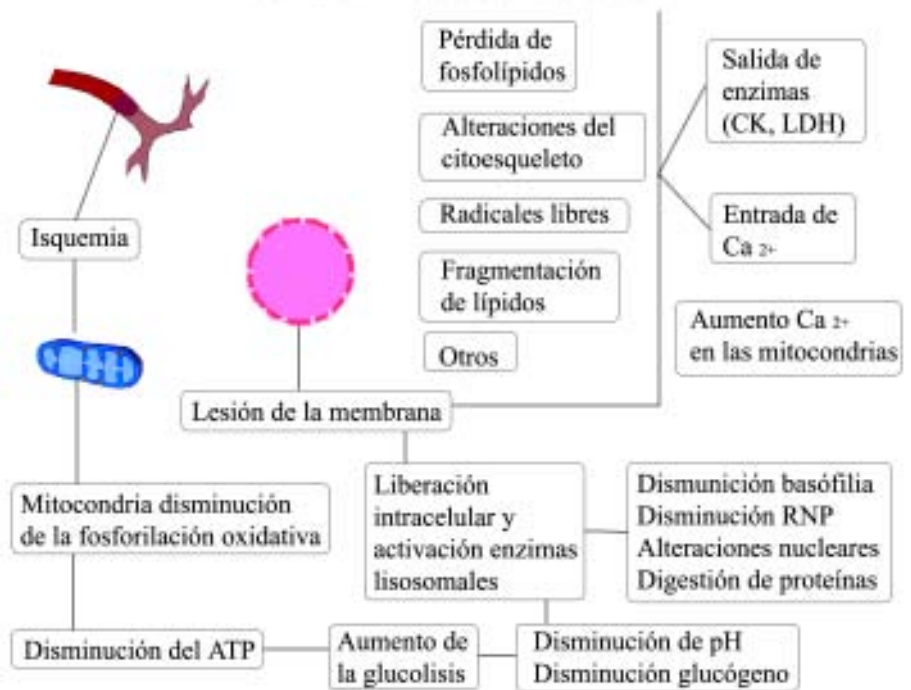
Pérdida de fosfolípidos

Alteraciones del citoesqueleto

Radicales libres

Fragmentación de lípidos

Otros

Salida de enzimas (CK, LDH)

Entrada de Ca $^{2+}$

Aumento Ca $^{2+}$ en las mitocondrias

Isquemia

Lesión de la membrana

Mitocondria disminución de la fosforilación oxidativa

Liberación intracelular y activación enzimas lisosomales

Dismunición basófilia
Disminución RNP
Alteraciones nucleares
Digestión de proteínas

Disminución del ATP

Aumento de la glucolisis

Disminución de pH
Disminución glucógeno